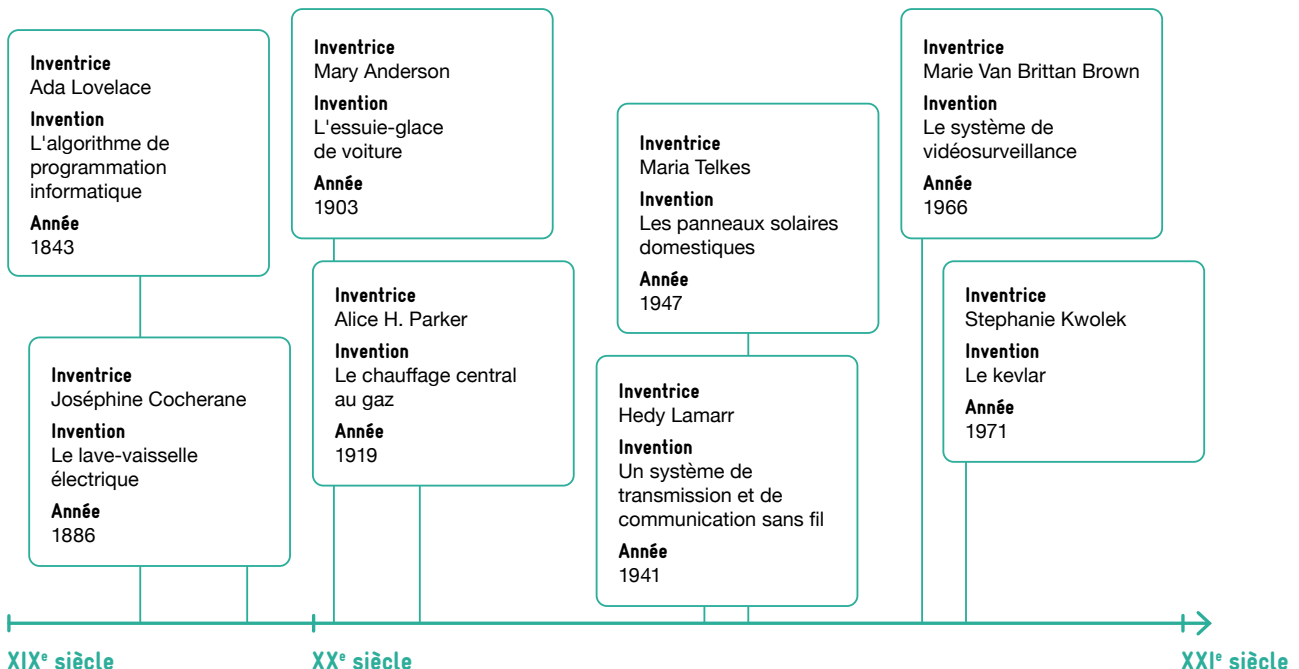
Inventrice
Ada Lovelace
Invention
L'algorithme de programmation informatique
Année
1843

Inventrice
Joséphine Cocherane
Invention
Le lave-vaisselle électrique
Année
1886

Inventrice
Mary Anderson
Invention
L'essuie-glace de voiture
Année
1903

Inventrice
Alice H. Parker
Invention
Le chauffage central au gaz
Année
1919

Inventrice
Maria Telkes
Invention
Les panneaux solaires domestiques
Année
1947

Inventrice
Hedy Lamarr
Invention
Un système de transmission et de communication sans fil
Année
1941

Inventrice
Marie Van Brittan Brown
Invention
Le système de vidéosurveillance
Année
1966

Inventrice
Stephanie Kwolek
Invention
Le kevlar
Année
1971

XIX$^e$ siècle

XX$^e$ siècle

XXI$^e$ siècle